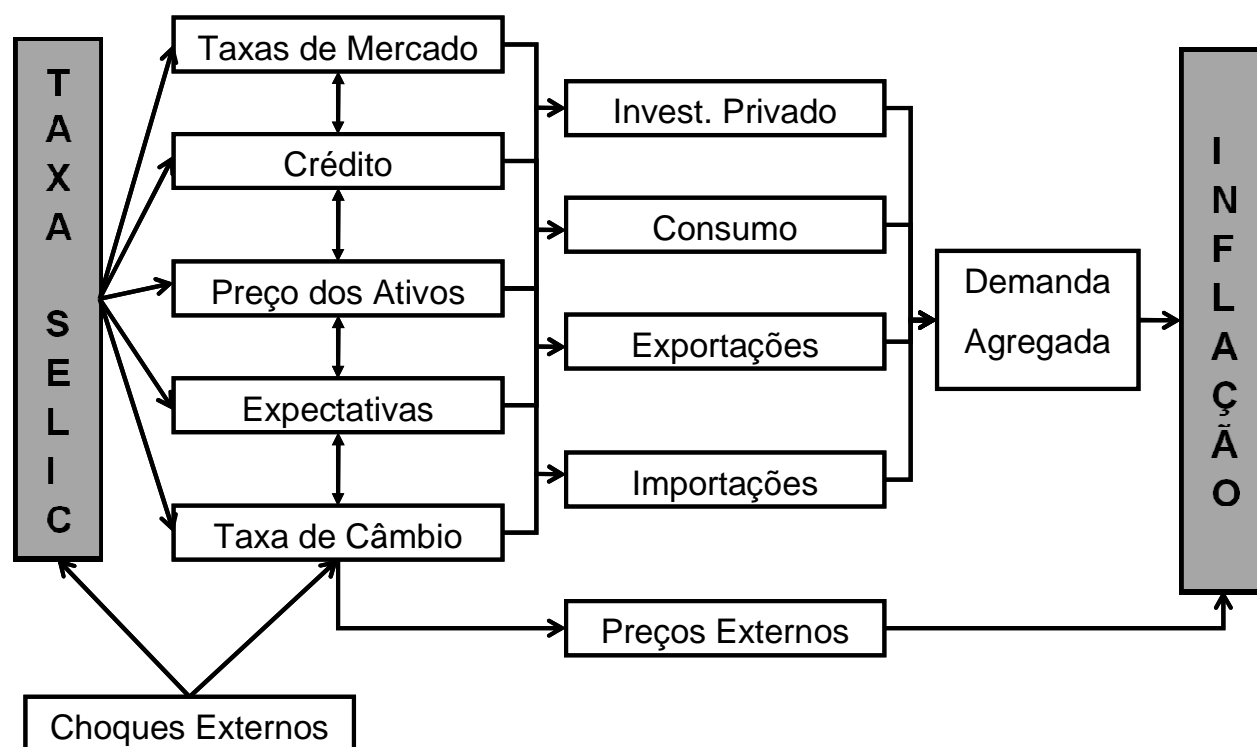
TAXA SELIC

Taxas de Mercado

Crédito

Preço dos Ativos

Expectativas

Taxa de Câmbio

Invest. Privado

Consumo

Exportações

Importações

Demanda Agregada

INFLAÇÃO

Preços Externos

Choques Externos